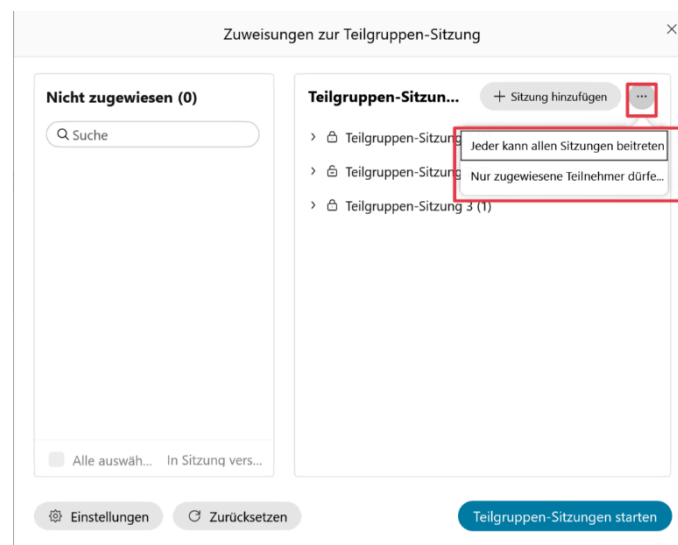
Zuweisungen zur Teilgruppen-Sitzung

×

Nicht zugewiesen (0)

Suche

Alle auswäh...

In Sitzung vers...

Teilgruppen-Sitzun...

+ Sitzung hinzufügen

...

Teilgruppen-Sitzung

Teilgruppen-Sitzung

Teilgruppen-Sitzung 3 (1)

Jeder kann allen Sitzungen beitreten

Nur zugewiesene Teilnehmer dürfe...

Einstellungen

Zurücksetzen

Teilgruppen-Sitzungen starten